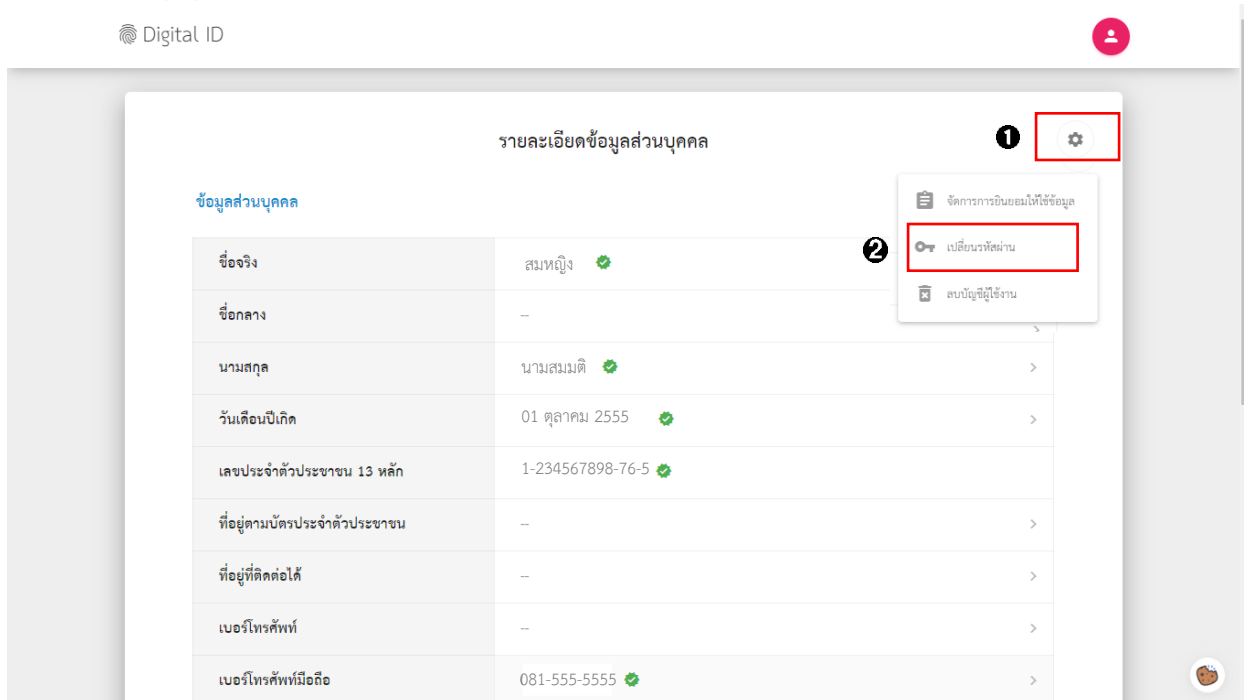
Digital ID

รายละเอียดข้อมูลส่วนบุคคล

❶

จัดการการยินยอมให้ใช้ข้อมูล

❷ เปลี่ยนรหัสผ่าน

ลบบัญชีผู้ใช้งาน

ข้อมูลส่วนบุคคล

| | |
|---|---|
| ชื่อจริง | สมหญิง |
| ชื่อกลาง | -- |
| นามสกุล | นามสมมติ |
| วันเดือนปีเกิด | 01 ตุลาคม 2555 |
| เลขประจำตัวประชาชน 13 หลัก | 1-234567898-76-5 |
| ที่อยู่ตามบัตรประจำตัวประชาชน | -- |
| ที่อยู่ที่ติดต่อได้ | -- |
| เบอร์โทรศัพท์ | -- |
| เบอร์โทรศัพท์มือถือ | 081-555-5555 |